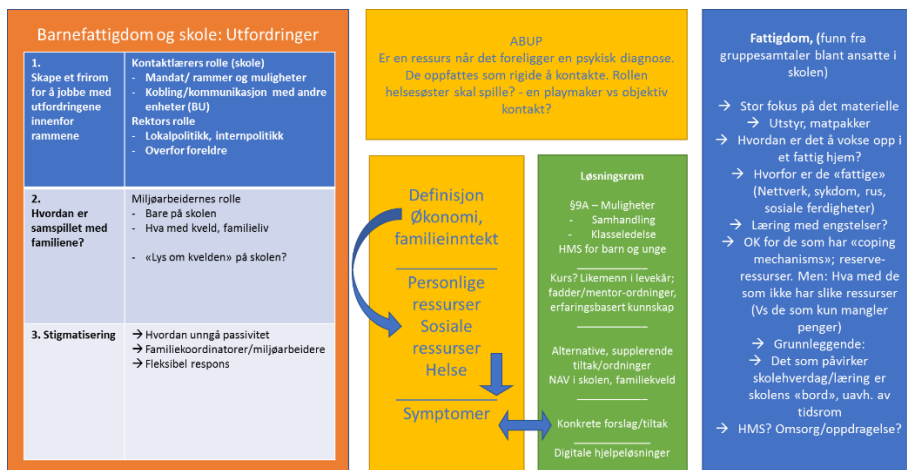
Barnefattigdom og skole: Utfordringer

| | |
|---|---|
| 1. Skape et frirom for å jobbe med utfordringene innenfor rammene | Kontaktlærers rolle (skole) - Mandat/ rammer og muligheter - Kobling/kommunikasjon med andre enheter (BU) Rektors rolle - Lokalpolitikk, internpolitikk - Overfor foreldre |
| 2. Hvordan er samspillet med familiene? | Miljøarbeidernes rolle - Bare på skolen - Hva med kveld, familieliv - «Lys om kvelden» på skolen? |
| 3. Stigmatisering | → Hvordan unngå passivitet → Familiekoordinatorer/miljøarbeidere → Fleksibel respons |

ABUP
Er en ressurs når det foreligger en psykisk diagnose. De oppfattes som rigide å kontakte. Rollen helsesøster skal spille? - en playmaker vs objektiv kontakt?

Definisjon
Økonomi, familieinntekt

Personlige ressurser
Sosiale ressurser
Helse

Symptomer

Løsningsrom
§9A – Muligheter
- Samhandling
- Klasseledelse
HMS for barn og unge

Kurs? Likemenn i levekår; fadder/mentor-ordninger, erfaringsbasert kunnskap

Alternative, supplerende tiltak/ordninger
NAV i skolen, familiekveld

Konkrete forslag/tiltak

Digitale hjelpeløsninger

Fattigdom, (funn fra gruppesamtaler blant ansatte i skolen)

→ Stor fokus på det materielle
→ Utstyr, matpakker
→ Hvordan er det å vokse opp i et fattig hjem?
→ Hvorfor er de «fattige» (Nettverk, sykdom, rus, sosiale ferdigheter)
→ Læring med engstelser?
→ OK for de som har «coping mechanisms»; reserve-ressurser. Men: Hva med de som ikke har slike ressurser (Vs de som kun mangler penger)
→ Grunnleggende:
→ Det som påvirker skolehverdag/læring er skolens «bord», uavh. av tidsrom
→ HMS? Omsorg/oppdragelse?